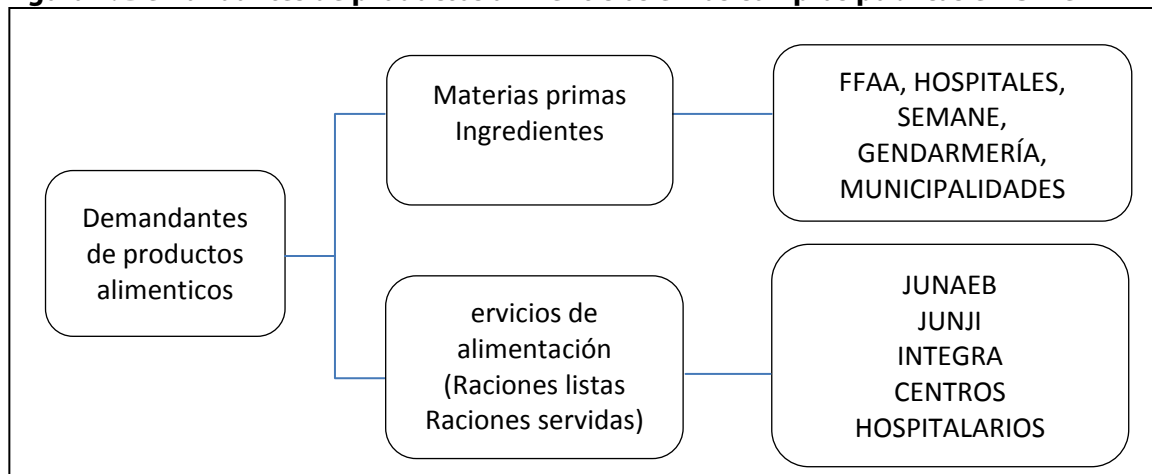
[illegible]

Demandantes de productos alimenticos

Materias primas Ingredientes

FFAA, HOSPITALES, SEMANE, GENDARMERÍA, MUNICIPALIDADES

ervicios de alimentación (Raciones listas Raciones servidas)

JUNAEB
JUNJI
INTEGRA
CENTROS HOSPITALARIOS